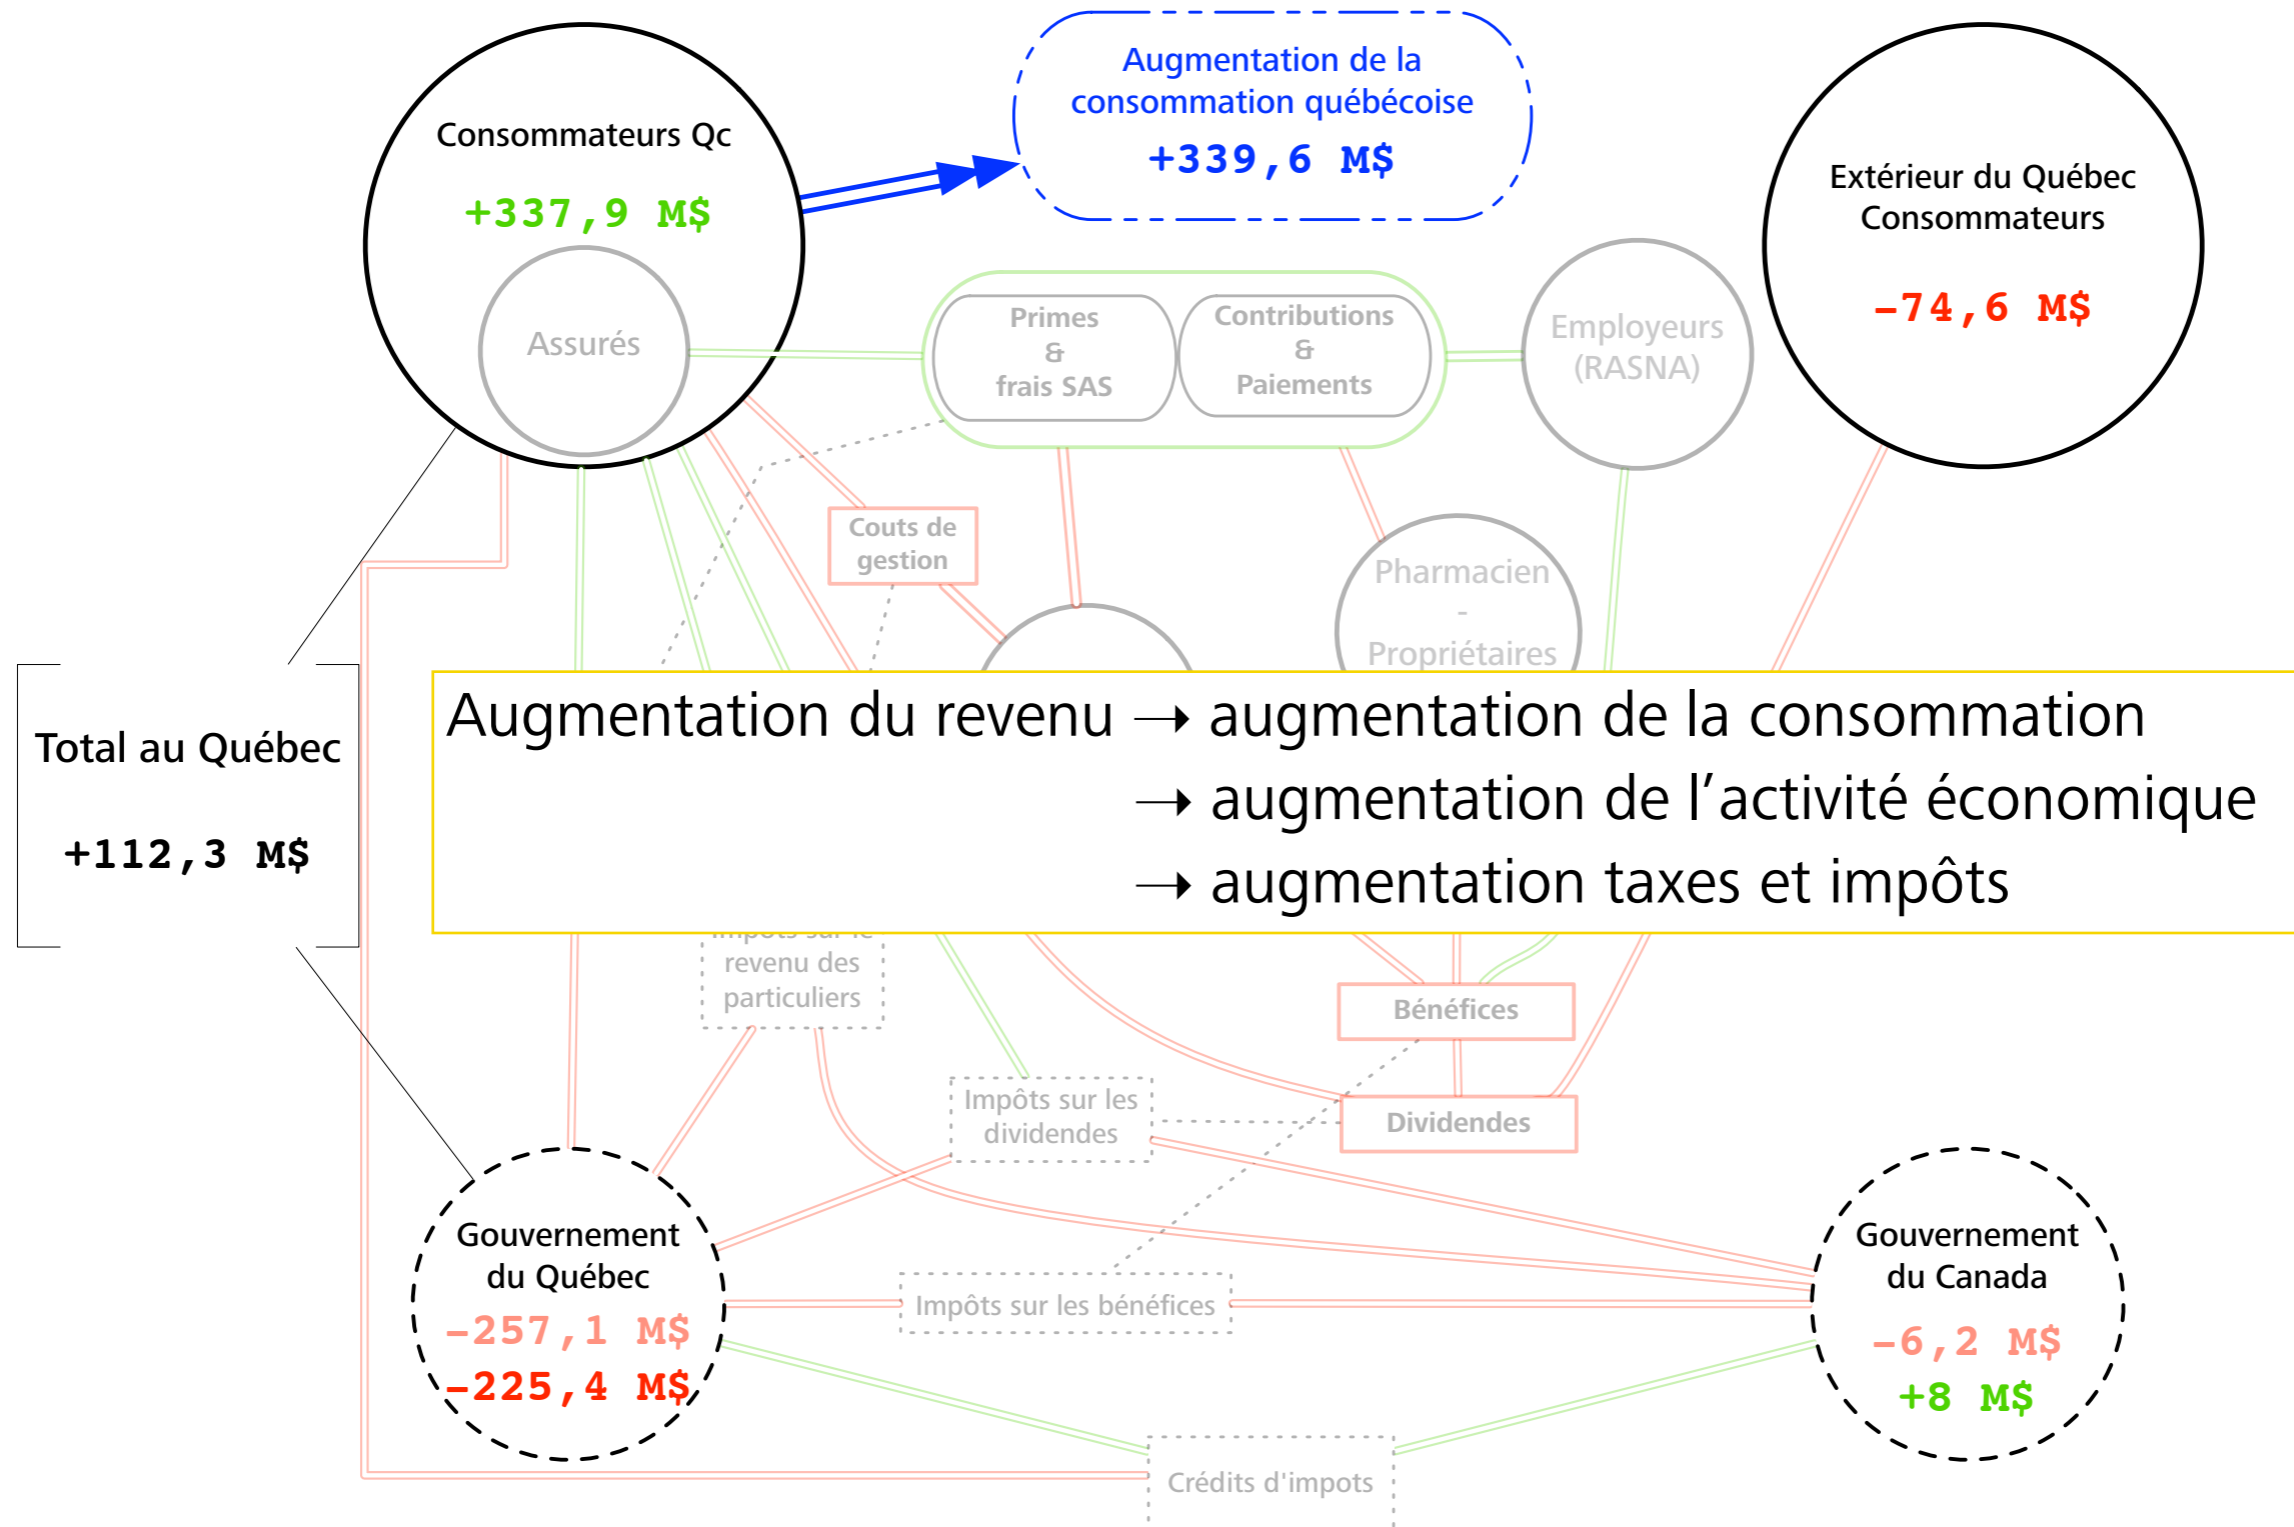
Consommateurs Qc

+337,9 M$

Assurés

Augmentation de la consommation québécoise

+339,6 M$

Extérieur du Québec Consommateurs

−74,6 M$

Primes & frais SAS

Contributions & Paiements

Employeurs (RASNA)

Couts de gestion

Pharmacien - Propriétaires

Total au Québec

+112,3 M$

Augmentation du revenu → augmentation de la consommation
→ augmentation de l'activité économique
→ augmentation taxes et impôts

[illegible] revenu des particuliers

Bénéfices

Impôts sur les dividendes

Dividendes

Gouvernement du Québec

−257,1 M$

−225,4 M$

Impôts sur les bénéfices

Gouvernement du Canada

−6,2 M$

+8 M$

Crédits d'impots